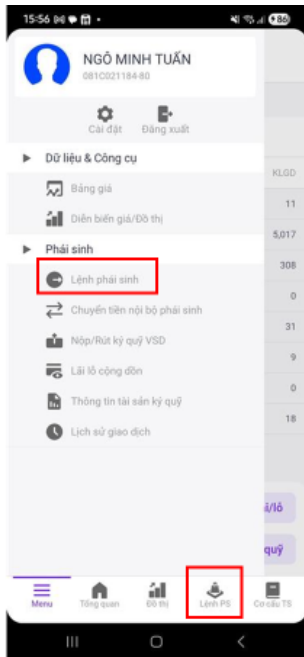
15:56

NGÔ MINH TUẤN
081C021184-80

Cài đặt
Đăng xuất

Dữ liệu & Công cụ
Bảng giá
Diễn biến giá/Đồ thị

Phái sinh
Lệnh phái sinh
Chuyển tiền nội bộ phái sinh
Nộp/Rút ký quỹ VSD
Lãi lỗ cộng dồn
Thông tin tài sản ký quỹ
Lịch sử giao dịch

KLGD
11
5,017
308
0
31
9
0
18

i/lỗ
quỹ

Menu
Tổng quan
Đồ thị
Lệnh PS
Cơ cấu TS